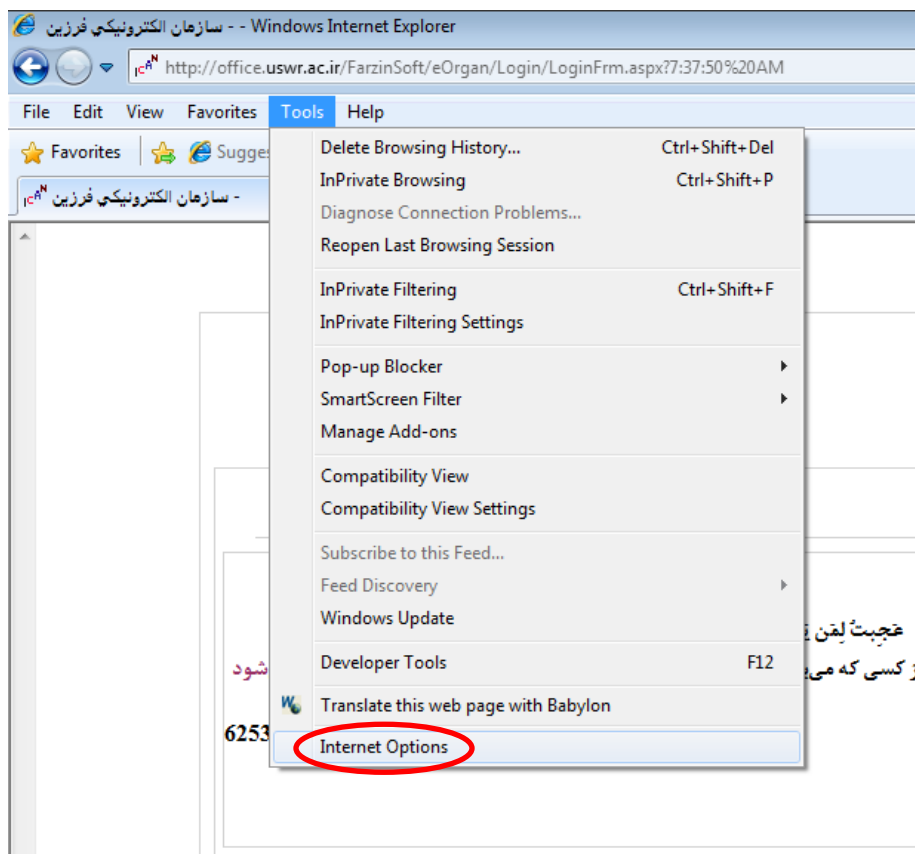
سازمان الكترونيكي فرزين - Windows Internet Explorer

http://office.uswr.ac.ir/FarzinSoft/eOrgan/Login/LoginFrm.aspx?7:37:50%20AM

File Edit View Favorites Tools Help

Favorites Sugges

سازمان الكترونيكي فرزين -

Delete Browsing History... Ctrl+Shift+Del
InPrivate Browsing Ctrl+Shift+P
Diagnose Connection Problems...
Reopen Last Browsing Session

InPrivate Filtering Ctrl+Shift+F
InPrivate Filtering Settings

Pop-up Blocker
SmartScreen Filter
Manage Add-ons

Compatibility View
Compatibility View Settings

Subscribe to this Feed...
Feed Discovery
Windows Update

Developer Tools F12

Translate this web page with Babylon

Internet Options

عَجِبتُ لِمَن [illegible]
ز كسى كه مى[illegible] شود
6253